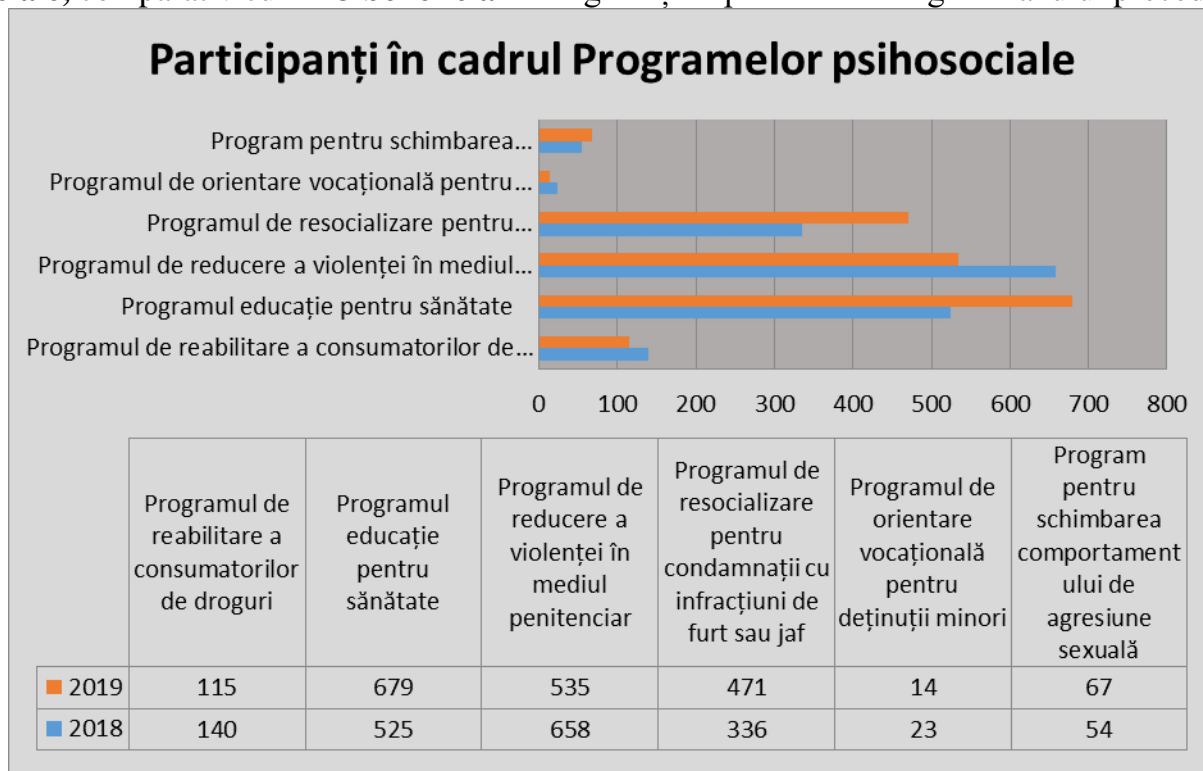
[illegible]

Participanți în cadrul Programelor psihosociale

Program pentru schimbarea...
Programul de orientare vocațională pentru...
Programul de resocializare pentru...
Programul de reducere a violenței în mediul...
Programul educație pentru sănătate
Programul de reabilitare a consumatorilor de...

0 100 200 300 400 500 600 700 800

| | Programul de reabilitare a consumatorilor de droguri | Programul educație pentru sănătate | Programul de reducere a violenței în mediul penitenciar | Programul de resocializare pentru condamnații cu infracțiuni de furt sau jaf | Programul de orientare vocațională pentru deținuții minori | Program pentru schimbarea comportamentului de agresiune sexuală |
|---|---|---|---|---|---|---|
| 2019 | 115 | 679 | 535 | 471 | 14 | 67 |
| 2018 | 140 | 525 | 658 | 336 | 23 | 54 |